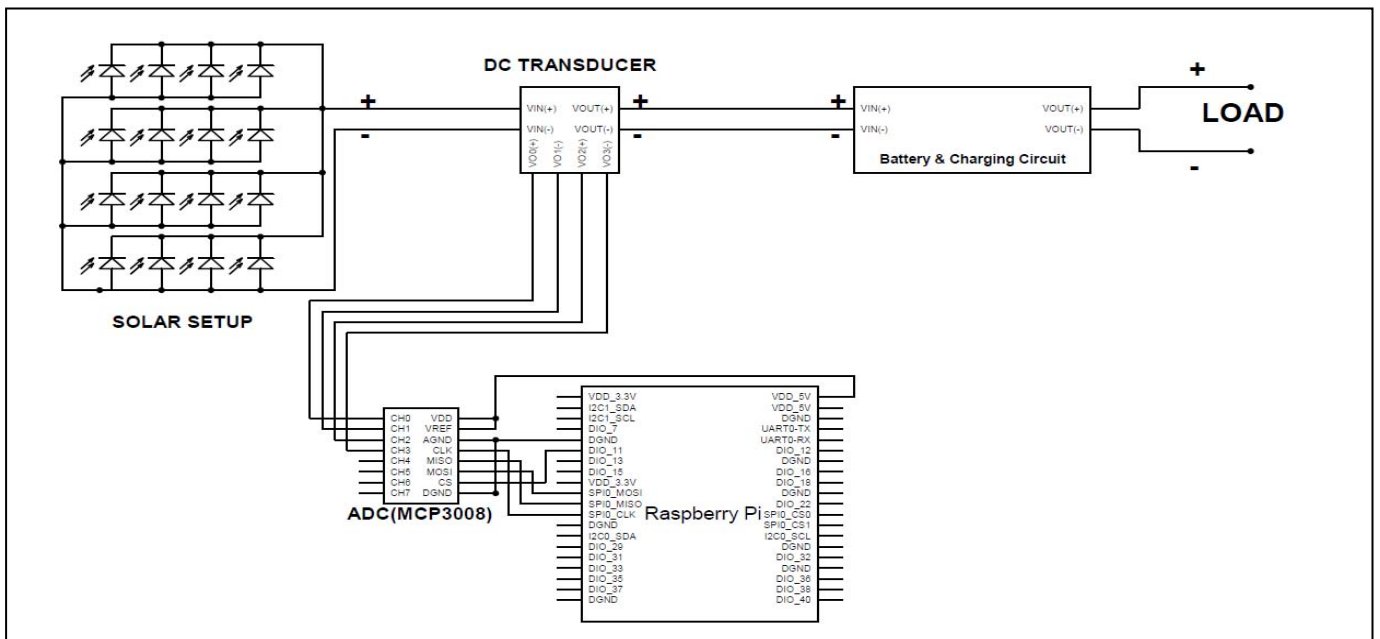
SOLAR SETUP

+
-

DC TRANSDUCER
VIN(+)
VIN(-)
VOUT(+)
VOUT(-)
VO0(+)
VO1(-)
VO2(+)
VO3(-)

+
-

+
-

VIN(+)
VIN(-)
VOUT(+)
VOUT(-)
Battery & Charging Circuit

+
LOAD
-

ADC(MCP3008)
CH0
CH1
CH2
CH3
CH4
CH5
CH6
CH7
VDD
VREF
AGND
CLK
MISO
MOSI
CS
DGND

Raspberry Pi
VDD_3.3V
I2C1_SDA
I2C1_SCL
DIO_7
DGND
DIO_11
DIO_13
DIO_15
VDD_3.3V
SPI0_MOSI
SPI0_MISO
SPI0_CLK
DGND
I2C0_SDA
DIO_29
DIO_31
DIO_33
DIO_35
DIO_37
DGND
VDD_5V
VDD_5V
DGND
UART0-TX
UART0-RX
DIO_12
DGND
DIO_16
DIO_18
DGND
DIO_22
SPI0_CS0
SPI0_CS1
I2C0_SCL
DGND
DIO_32
DGND
DIO_36
DIO_38
DIO_40